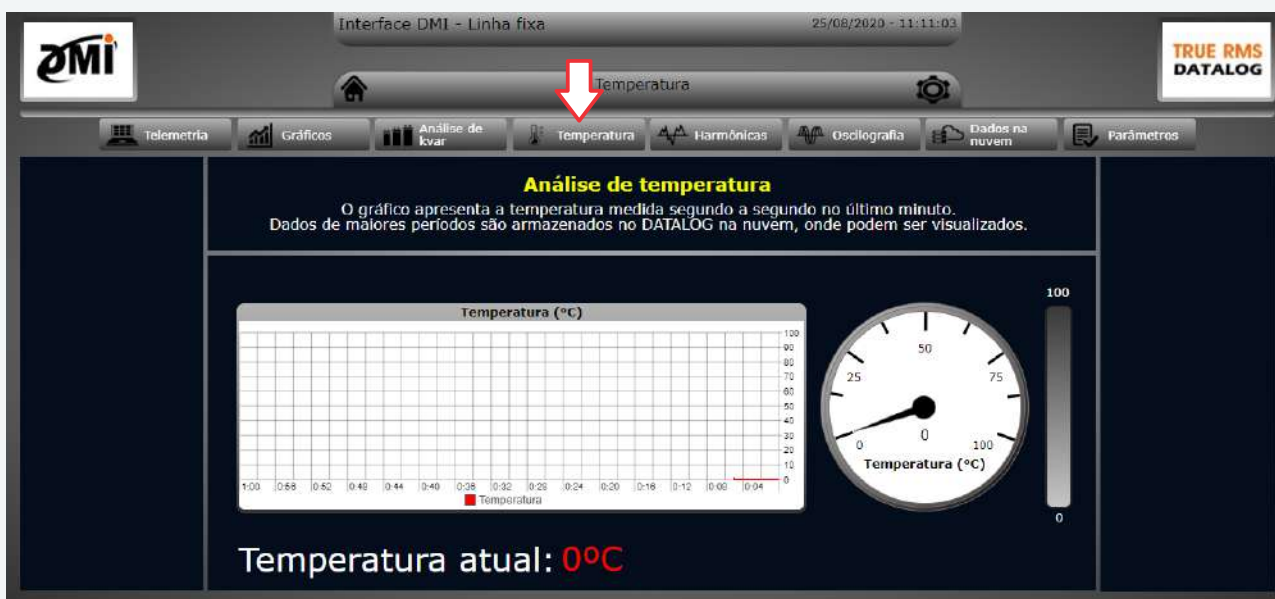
DMI

Interface DMI - Linha fixa

25/08/2020 - 11:11:03

TRUE RMS
DATALOG

Temperatura

Telemetria | Gráficos | Análise de kvar | Temperatura | Harmônicas | Oscilografia | Dados na nuvem | Parâmetros

Análise de temperatura

O gráfico apresenta a temperatura medida segundo a segundo no último minuto.
Dados de maiores períodos são armazenados no DATALOG na nuvem, onde podem ser visualizados.

Temperatura (°C)

100
90
80
70
60
50
40
30
20
10
0

1:00 0:56 0:52 0:48 0:44 0:40 0:36 0:32 0:28 0:24 0:20 0:16 0:12 0:08 0:04

Temperatura

50
25
75
0
100
0
Temperatura (°C)

100
0

Temperatura atual: 0ºC